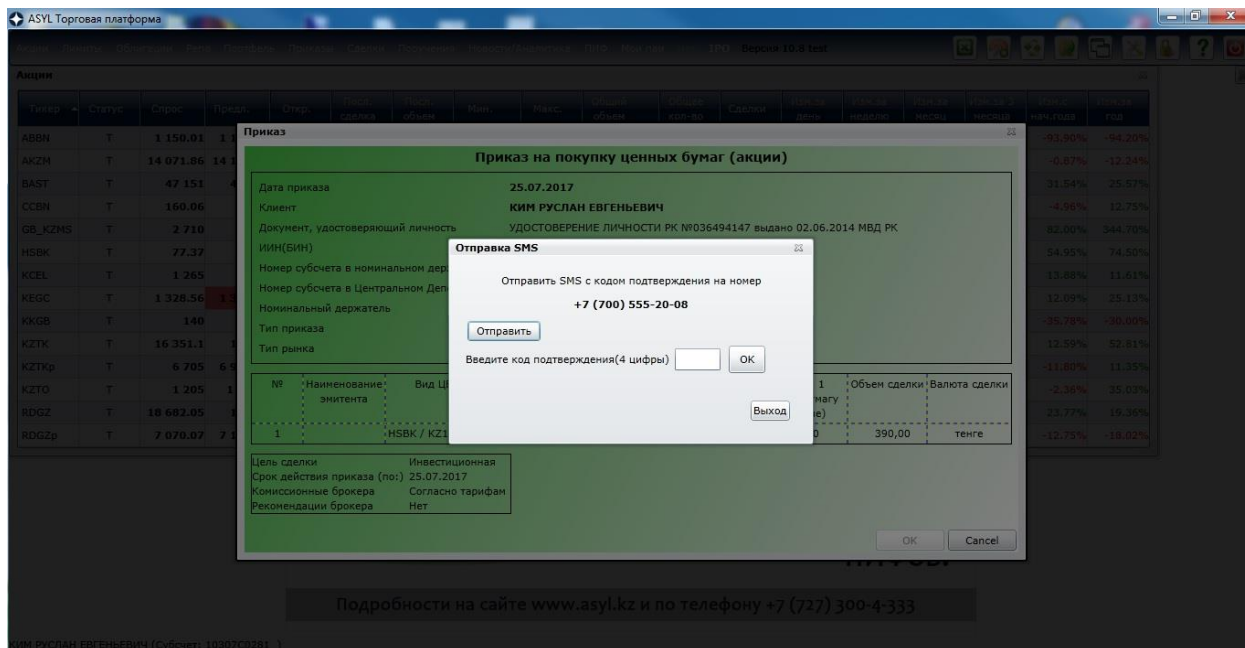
ASYL Торговая платформа

Версия 10.6 test

Акции

| Тикер | Статус | Спрос | Предл. |
|---|---|---|---|
| ABBN | T | 1 150.01 | |
| AKZM | T | 14 071.86 | |
| BAST | T | 47 151 | |
| CCBN | T | 160.06 | |
| GB_KZMS | T | 2 710 | |
| HSBK | T | 77.37 | |
| KCEL | T | 1 265 | |
| KEGC | T | 1 328.56 | |
| KKGB | T | 140 | |
| KZTK | T | 16 351.1 | |
| KZTKp | T | 6 705 | |
| KZTO | T | 1 205 | |
| RDGZ | T | 18 682.05 | |
| RDGZp | T | 7 070.07 | |

| Изм.с нач.года | Изм.за год |
|---|---|
| -93.90% | -94.20% |
| -0.87% | -12.24% |
| 31.54% | 25.57% |
| -4.96% | 12.75% |
| 82.00% | 344.70% |
| 54.95% | 74.50% |
| 13.88% | 11.61% |
| 12.09% | 25.13% |
| -25.78% | -30.00% |
| 12.59% | 52.81% |
| -11.80% | 11.35% |
| -2.36% | 35.03% |
| 23.77% | 19.36% |
| -12.75% | -18.02% |

Приказ

Приказ на покупку ценных бумаг (акции)

Дата приказа 25.07.2017
Клиент КИМ РУСЛАН ЕВГЕНЬЕВИЧ
Документ, удостоверяющий личность УДОСТОВЕРЕНИЕ ЛИЧНОСТИ РК №036494147 выдано 02.06.2014 МВД РК
ИИН(БИН)
Номер субсчета в номинальном дер
Номер субсчета в Центральном Деп
Номинальный держатель
Тип приказа
Тип рынка

| № | Наименование эмитента | Вид Ц | | Объем сделки | Валюта сделки |
|---|---|---|---|---|---|
| 1 | | HSBK / KZ1 | 0 | 390,00 | тенге |

Цель сделки Инвестиционная
Срок действия приказа (по:) 25.07.2017
Комиссионные брокера Согласно тарифам
Рекомендации брокера Нет

OK Cancel

Отправка SMS

Отправить SMS с кодом подтверждения на номер
+7 (700) 555-20-08

Отправить

Введите код подтверждения(4 цифры) OK

Выход

Подробности на сайте www.asyl.kz и по телефону +7 (727) 300-4-333

КИМ РУСЛАН ЕВГЕНЬЕВИЧ (Субсчет: 10307C0281 )